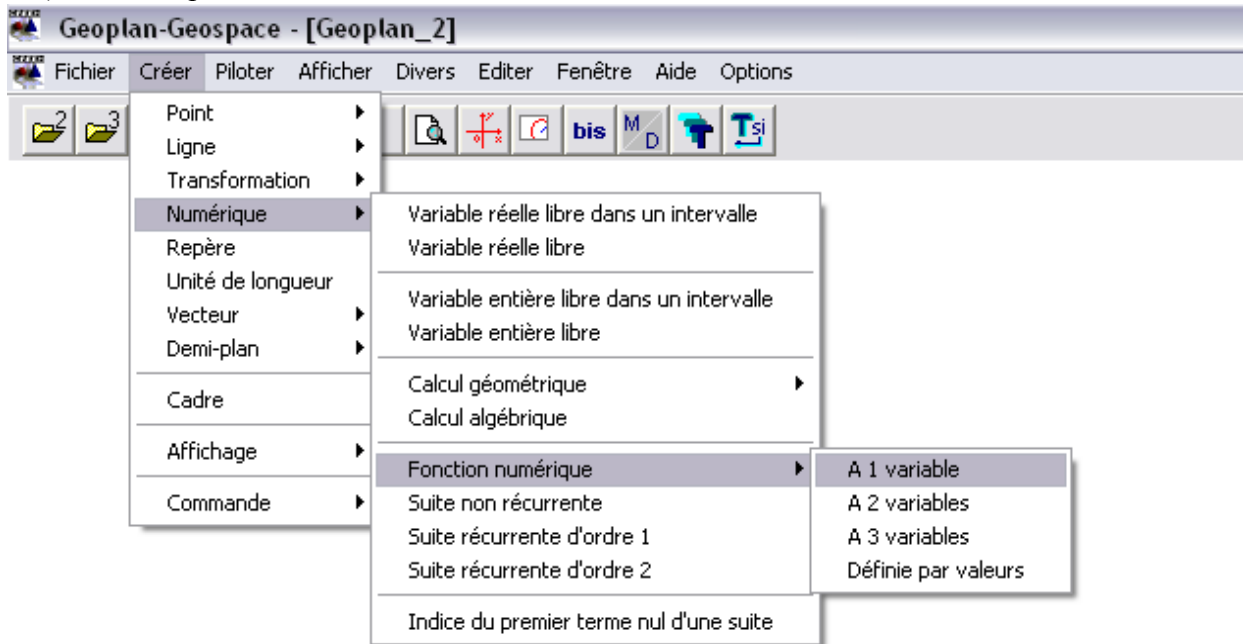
Geoplan-Geospace - [Geoplan_2]

Fichier Créer Piloter Afficher Divers Editer Fenêtre Aide Options

2 3 bis M D Tsi

Point
Ligne
Transformation
Numérique
Repère
Unité de longueur
Vecteur
Demi-plan
Cadre
Affichage
Commande

Variable réelle libre dans un intervalle
Variable réelle libre
Variable entière libre dans un intervalle
Variable entière libre
Calcul géométrique
Calcul algébrique
Fonction numérique
Suite non récurrente
Suite récurrente d'ordre 1
Suite récurrente d'ordre 2
Indice du premier terme nul d'une suite

A 1 variable
A 2 variables
A 3 variables
Définie par valeurs